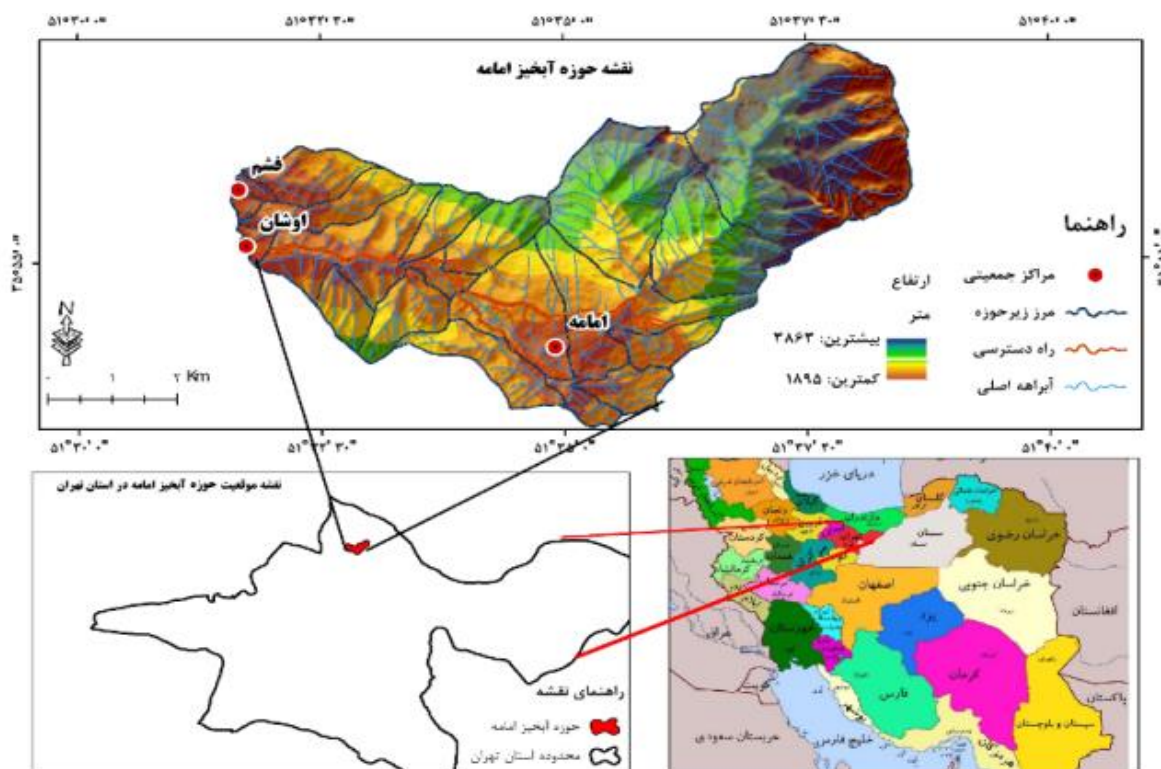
۵۱°۳۰' ۰" ۵۱°۳۲' ۳۰" ۵۱°۳۵' ۰" ۵۱°۳۷' ۳۰" ۵۱°۴۰' ۰"

نقشه حوزه آبخیز امامه

فشم
اوشان
امامه

راهنما
مراکز جمعیتی
مرز زیرحوزه
راه دسترسی
آبراهه اصلی

ارتفاع
متر
بیشترین: ۳۸۶۳
کمترین: ۱۸۹۵

N
۰ ۱ ۲ Km

۳۵°۵۵' ۰"

۵۱°۳۰' ۰" ۵۱°۳۲' ۳۰" ۵۱°۳۵' ۰" ۵۱°۳۷' ۳۰" ۵۱°۴۰' ۰"

نقشه موقعیت حوزه آبخیز امامه در استان تهران

راهنمای نقشه
حوزه آبخیز امامه
محدوده استان تهران

دریای خزر
گلستان
خراسان شمالی
خراسان رضوی
سمنان
خراسان جنوبی
اصفهان
یزد
کرمان
فارس
خوزستان
سیستان و بلوچستان
افغانستان
پاکستان
عراق
خلیج فارس
عربستان سعودی
کردستان
کرمانشاه
همدان
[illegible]